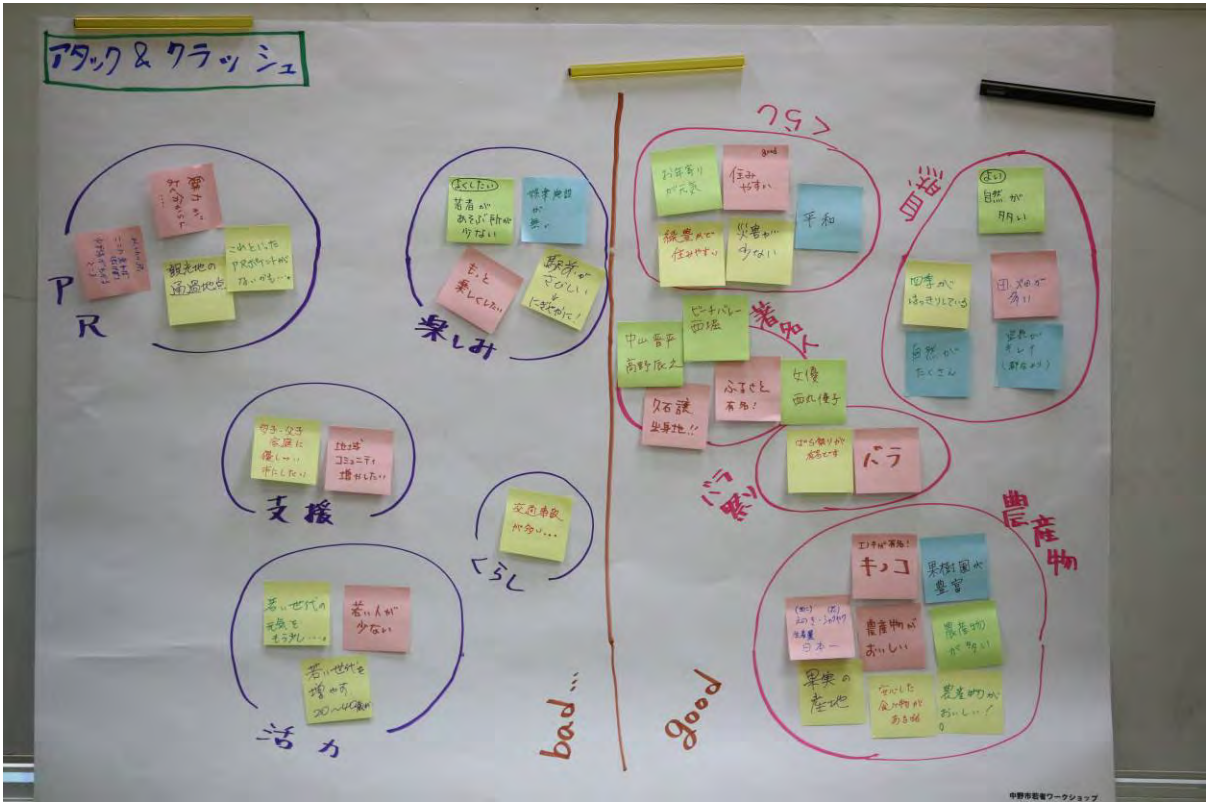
アタック & クラッシュ

魅力を... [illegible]

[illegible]

観光地の通過地点

これといったアピールポイントがないかも...

P
R

若くしたい
若者があそぶ所が少ない

娯楽施設が無い

もっと楽しくしたい

商業が寂しい & にぎやかに!

楽しみ

母子・父子家庭に優しい市にしたい

地域コミュニティ増やしたい

支援

交通事故が多い...

くらし

若い世代の元気をもらう...

若い人が少ない

若い世代を増やす 20~40歳

活力

bad...

くらし

お年寄りが元気

good
住みやすい

平和

農業があって住みやすい

災害が少ない

自然

よい
自然が多い

四季がはっきりしている

田んぼが多い

自然がたくさん

空気がキレイ (都会より)

ビーチバレー 西堀

中山晋平 高野辰之

有名人

ふるさと有名!

女優 西丸優子

久石譲 出身地!!

ばら祭りが有名です

バラ

バラ祭り

農産物

エノキが有名!
キノコ

果樹園が豊富

(旧) (旧)
エノキ・シメジ生産量日本一

農産物がおいしい

農作物が多い

果実の産地

安心した食べ物がある

農産物がおいしい!

good

中野市若者ワークショップ